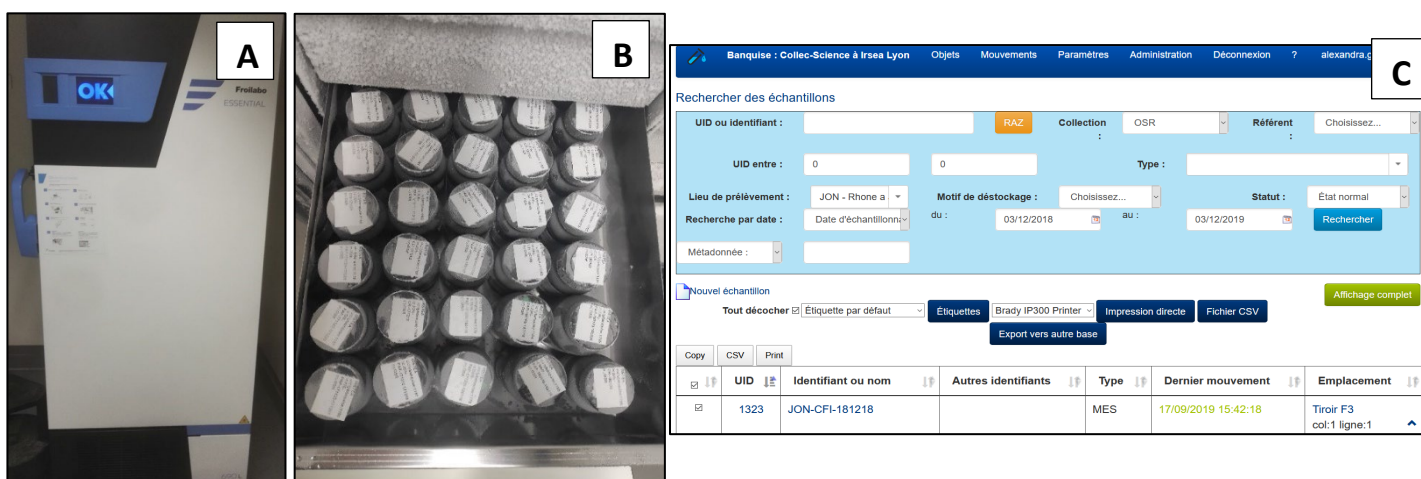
A

OK

Froilabo
ESSENTIAL

B

C

Banquise : Collec-Science à Irsea Lyon Objets Mouvements Paramètres Administration Déconnexion ? alexandra.g

Rechercher des échantillons

| UID ou identifiant : | | RAZ | Collection : | OSR | Référent : | Choisissez... |
|---|---|---|---|---|---|---|
| UID entre : | 0 | 0 | Type : | | | |
| Lieu de prélèvement : | JON - Rhone a | Motif de déstockage : | Choisissez... | Statut : | État normal | |
| Recherche par date : | Date d'échantillonna | du : | 03/12/2018 | au : | 03/12/2019 | Rechercher |
| Métadonnée : | | | | | | |

Nouvel échantillon

Affichage complet

Tout décocher ☑ Étiquette par défaut Étiquettes Brady IP300 Printer Impression directe Fichier CSV

Export vers autre base

Copy CSV Print

| ☑ | UID | Identifiant ou nom | Autres identifiants | Type | Dernier mouvement | Emplacement |
|---|---|---|---|---|---|---|
| ☑ | 1323 | JON-CFI-181218 | | MES | 17/09/2019 15:42:18 | Tiroir F3 col:1 ligne:1 |